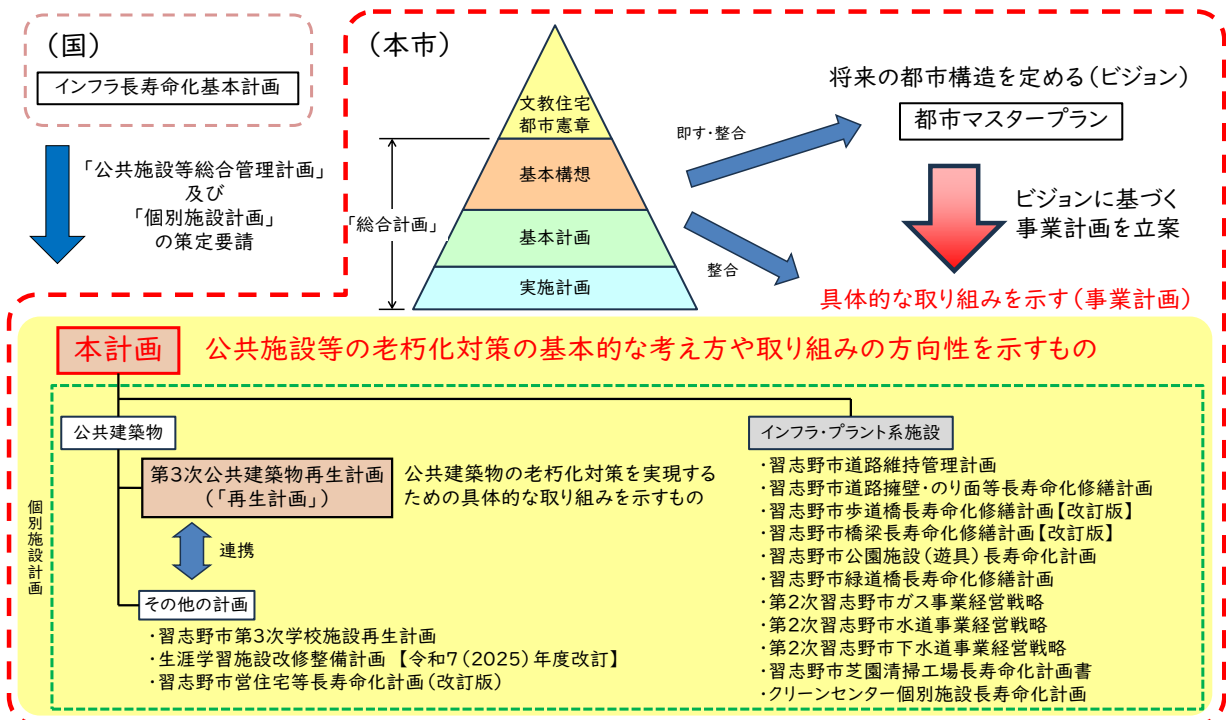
（国）

インフラ長寿命化基本計画

「公共施設等総合管理計画」
及び
「個別施設計画」
の策定要請

（本市）

文教住宅
都市憲章

基本構想

基本計画

実施計画

「総合計画」

即す・整合

整合

将来の都市構造を定める（ビジョン）

都市マスタープラン

ビジョンに基づく
事業計画を立案

具体的な取り組みを示す（事業計画）

本計画

公共施設等の老朽化対策の基本的な考え方や取り組みの方向性を示すもの

個別施設計画

公共建築物

第3次公共建築物再生計画
（「再生計画」）

公共建築物の老朽化対策を実現するための具体的な取り組みを示すもの

連携

その他の計画

・習志野市第3次学校施設再生計画
・生涯学習施設改修整備計画 【令和7（2025）年度改訂】
・習志野市営住宅等長寿命化計画（改訂版）

インフラ・プラント系施設

・習志野市道路維持管理計画
・習志野市道路擁壁・のり面等長寿命化修繕計画
・習志野市歩道橋長寿命化修繕計画【改訂版】
・習志野市橋梁長寿命化修繕計画【改訂版】
・習志野市公園施設（遊具）長寿命化計画
・習志野市緑道橋長寿命化修繕計画
・第2次習志野市ガス事業経営戦略
・第2次習志野市水道事業経営戦略
・第2次習志野市下水道事業経営戦略
・習志野市芝園清掃工場長寿命化計画書
・クリーンセンター個別施設長寿命化計画